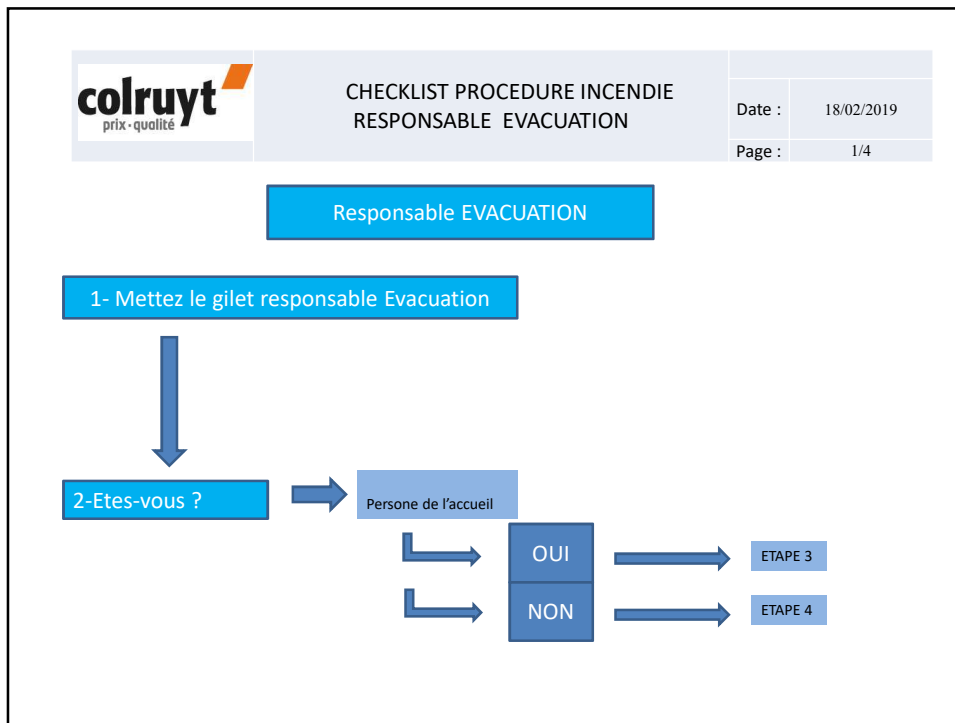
colruyt
prix·qualité

CHECKLIST PROCEDURE INCENDIE
RESPONSABLE EVACUATION

| Date : | 18/02/2019 |
|---|---|
| Page : | 1/4 |

Responsable EVACUATION

1- Mettez le gilet responsable Evacuation

2-Etes-vous ?

Persone de l'accueil

OUI

ETAPE 3

NON

ETAPE 4